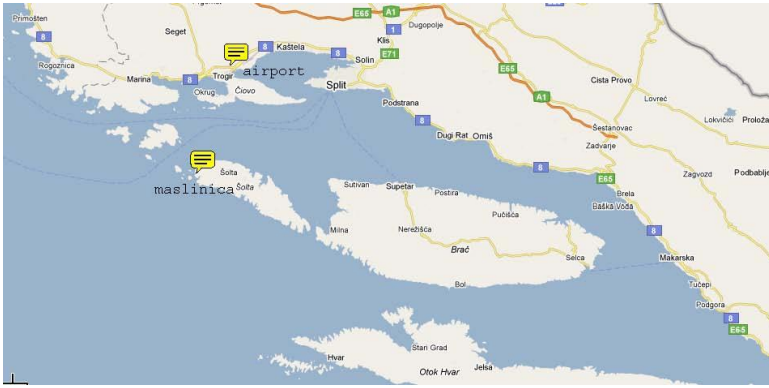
Primošten
8
Rogoznica
Seget
Marina
8
Kaštela
Trogir
airport
Okrug
Čiovo
8
Solin
Split
Klis
1
E65
A1
Dugopolje
E71
E65
A1
Cista Provo
Lovreć
Lokvičići
Proložac
Podstrana
8
Dugi Rat
Omiš
8
Šestanovac
Zadvarje
E65
Zagvozd
Podbablje
Šolta
Šolta
maslinica
Sutivan
Supetar
Postira
Pučišća
Milna
Nerežišća
Brač
Selca
Bol
Brela
Baška Voda
8
Makarska
Tučepi
Podgora
8
E65
Hvar
Stari Grad
Otok Hvar
Jelsa